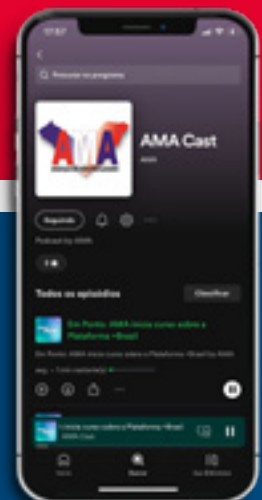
17:57

Procure no programa

AMA

AMA Cast

AMA

Seguindo

Podcast by AMA

Todos os episódios

Classificar

Em Porto, AMA inicia curso sobre a Plataforma +Brasil

Em Porto, AMA inicia curso sobre a Plataforma +Brasil by AMA

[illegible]

inicia curso sobre a Plataforma +Brasil

AMA Cast

Início

Buscar

Sua Biblioteca